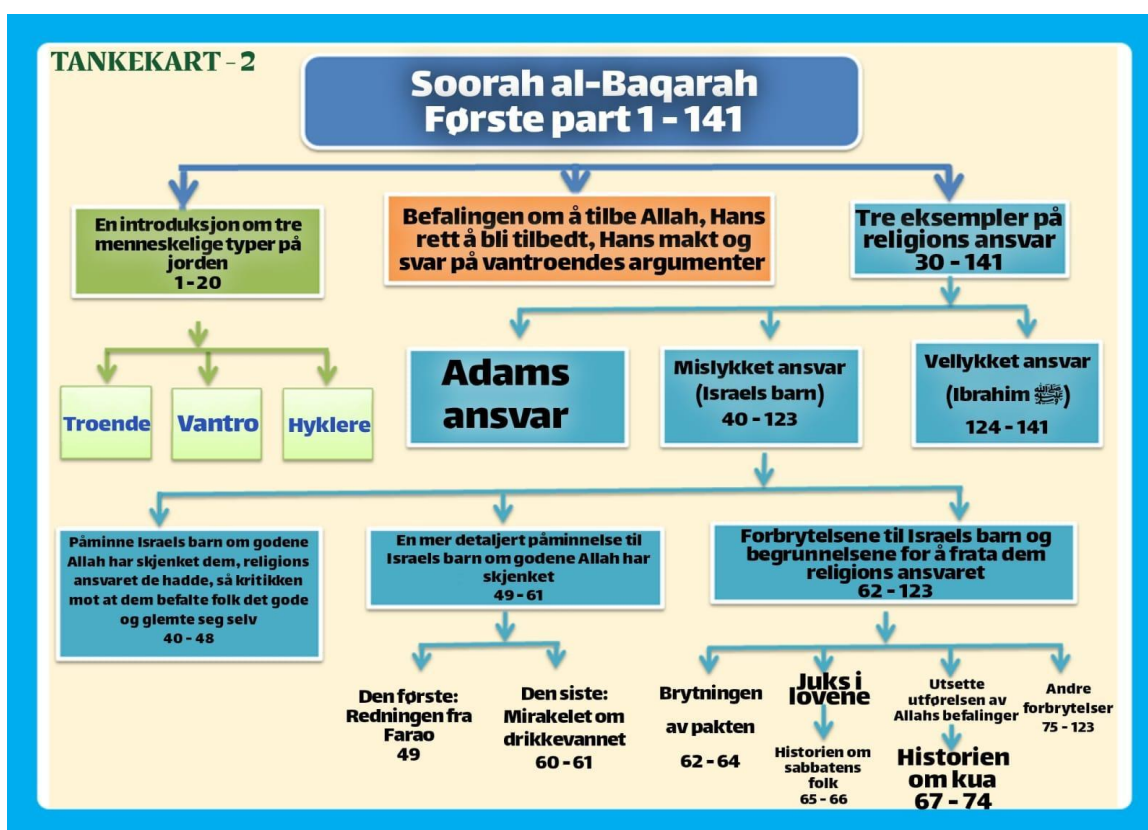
TANKEKART - 2

Soorah al-Baqarah
Første part 1 - 141

En introduksjon om tre menneskelige typer på jorden
1-20

Befalingen om å tilbe Allah, Hans rett å bli tilbedt, Hans makt og svar på vantroendes argumenter

Tre eksempler på religions ansvar
30 - 141

Troende

Vantro

Hyklere

Adams ansvar

Mislykket ansvar (Israels barn)
40 - 123

Vellykket ansvar (Ibrahim ﷺ)
124 - 141

Påminne Israels barn om godene Allah har skjenket dem, religions ansvaret de hadde, så kritikken mot at dem befalte folk det gode og glemte seg selv
40 - 48

En mer detaljert påminnelse til Israels barn om godene Allah har skjenket
49 - 61

Forbrytelsene til Israels barn og begrunnelsene for å frata dem religions ansvaret
62 - 123

Den første: Redningen fra Farao
49

Den siste: Mirakelet om drikkevannet
60 - 61

Brytningen av pakten
62 - 64

Juks i lovene

Historien om sabbatens folk
65 - 66

Utsette utførelsen av Allahs befalinger

Historien om kua
67 - 74

Andre forbrytelser
75 - 123